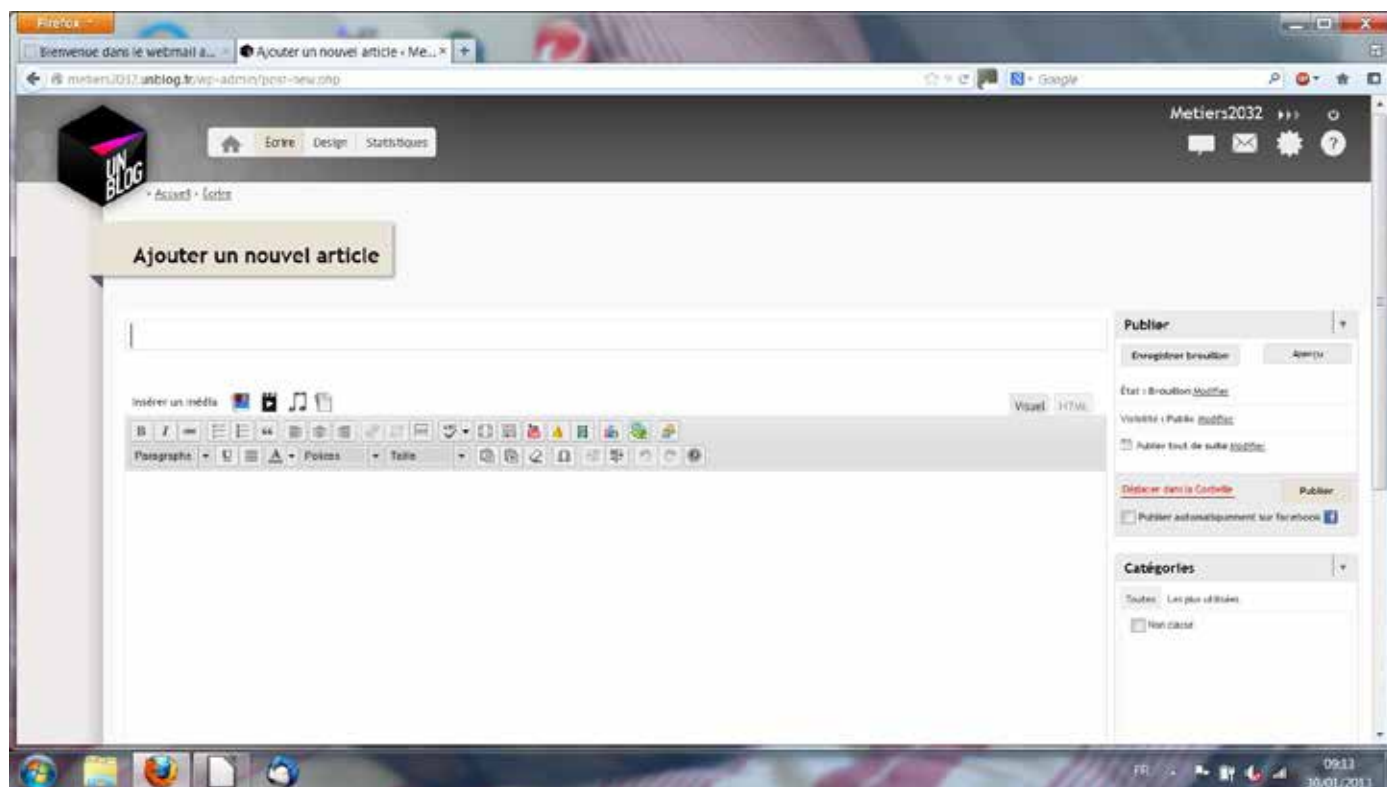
Firefox

Bienvenue dans le webmail a... ×

Ajouter un nouvel article ‹ Me... ×

metiers2032.unblog.fr/wp-admin/post-new.php

Google

UN BLOG

Ecrire Design Statistiques

Metiers2032

Accueil › Ecrire

Ajouter un nouvel article

Insérer un média

Visuel HTML

Paragraphe Polices Taille

Publier

Enregistrer brouillon

Aperçu

État : Brouillon Modifier

Visibilité : Public Modifier

Publier tout de suite Modifier

Déplacer dans la Corbeille

Publier

Publier automatiquement sur facebook

Catégories

Toutes Les plus utilisées

Non classé

FR

09:13

30/01/2011